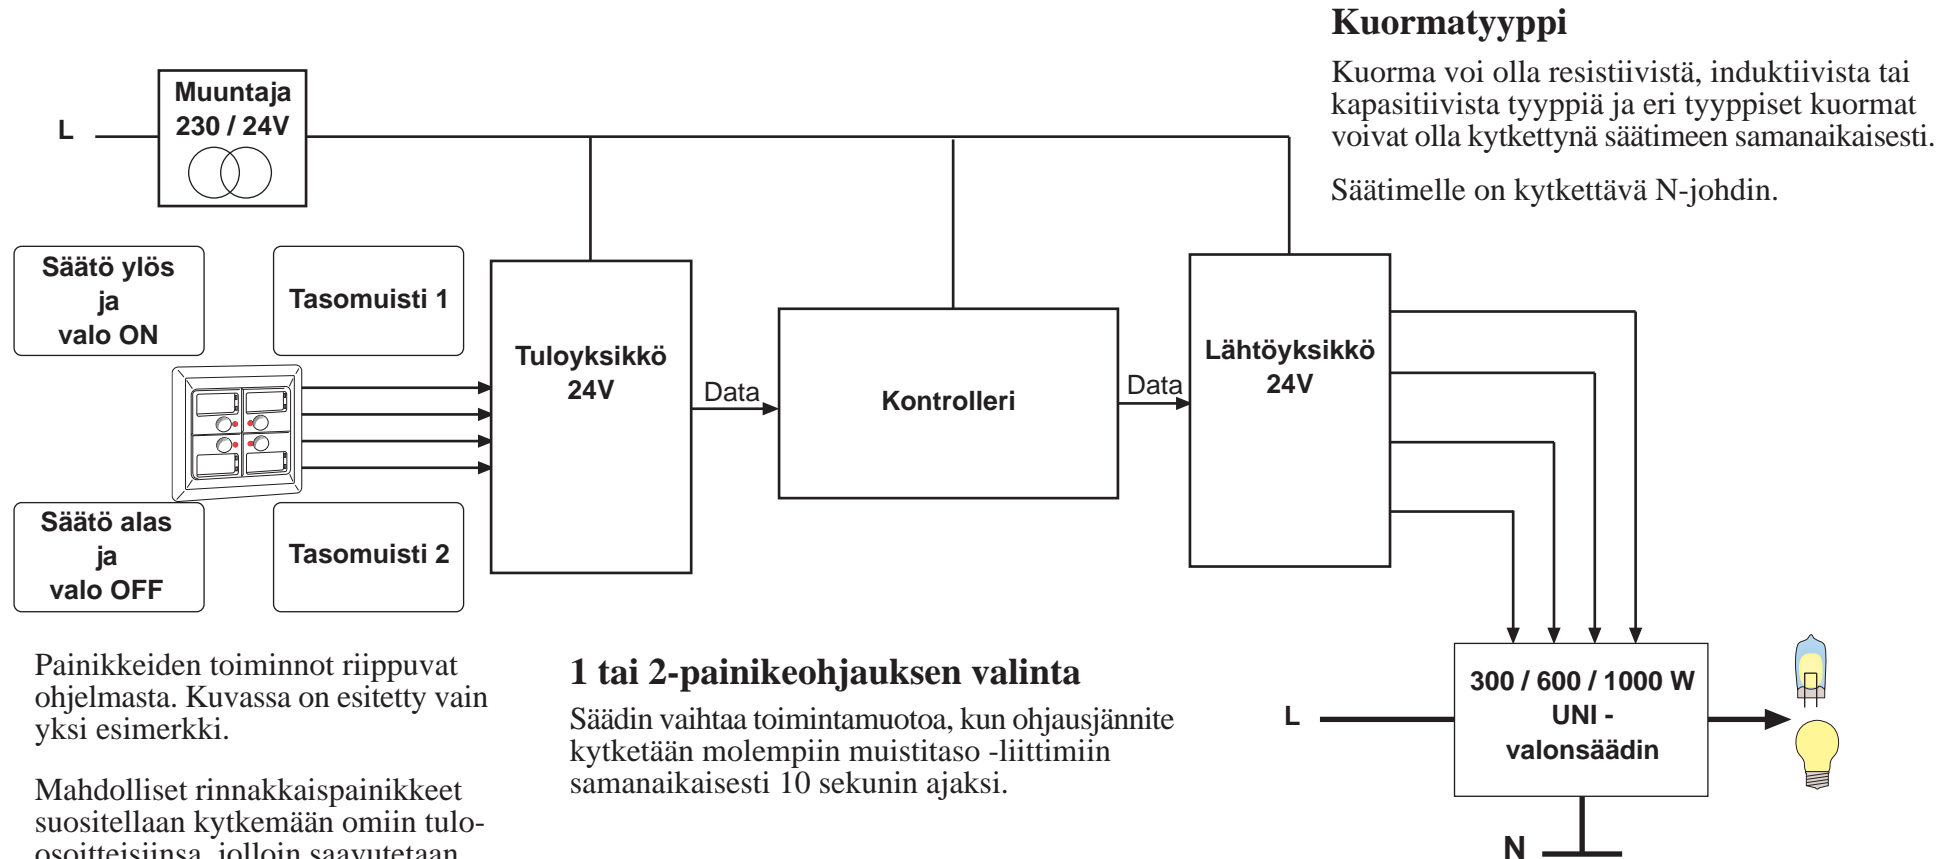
**Kuormatyyppi**

Kuorma voi olla resistiivistä, induktiivista tai kapasitiivista tyyppiä ja eri tyyppiset kuormat voivat olla kytkettynä säätimeen samanaikaisesti.

Säätimelle on kytkettävä N-johdin.

L

Muuntaja
230 / 24V

Säätö ylös
ja
valo ON

Tasomuisti 1

Tuloyksikkö
24V

Data

Kontrolleri

Data

Lähtöyksikkö
24V

Säätö alas
ja
valo OFF

Tasomuisti 2

Painikkeiden toiminnot riippuvat ohjelmasta. Kuvassa on esitetty vain yksi esimerkki.

Mahdolliset rinnakkaispainikkeet suositellaan kytkemään omiin tulo-osoitteisiinsa, jolloin saavutetaan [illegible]

**1 tai 2-painikeohjauksen valinta**

Säädin vaihtaa toimintamuotoa, kun ohjausjännite kytketään molempiin muistitaso -liittimiin samanaikaisesti 10 sekunin ajaksi.

L

300 / 600 / 1000 W
UNI -
valonsäädin

N